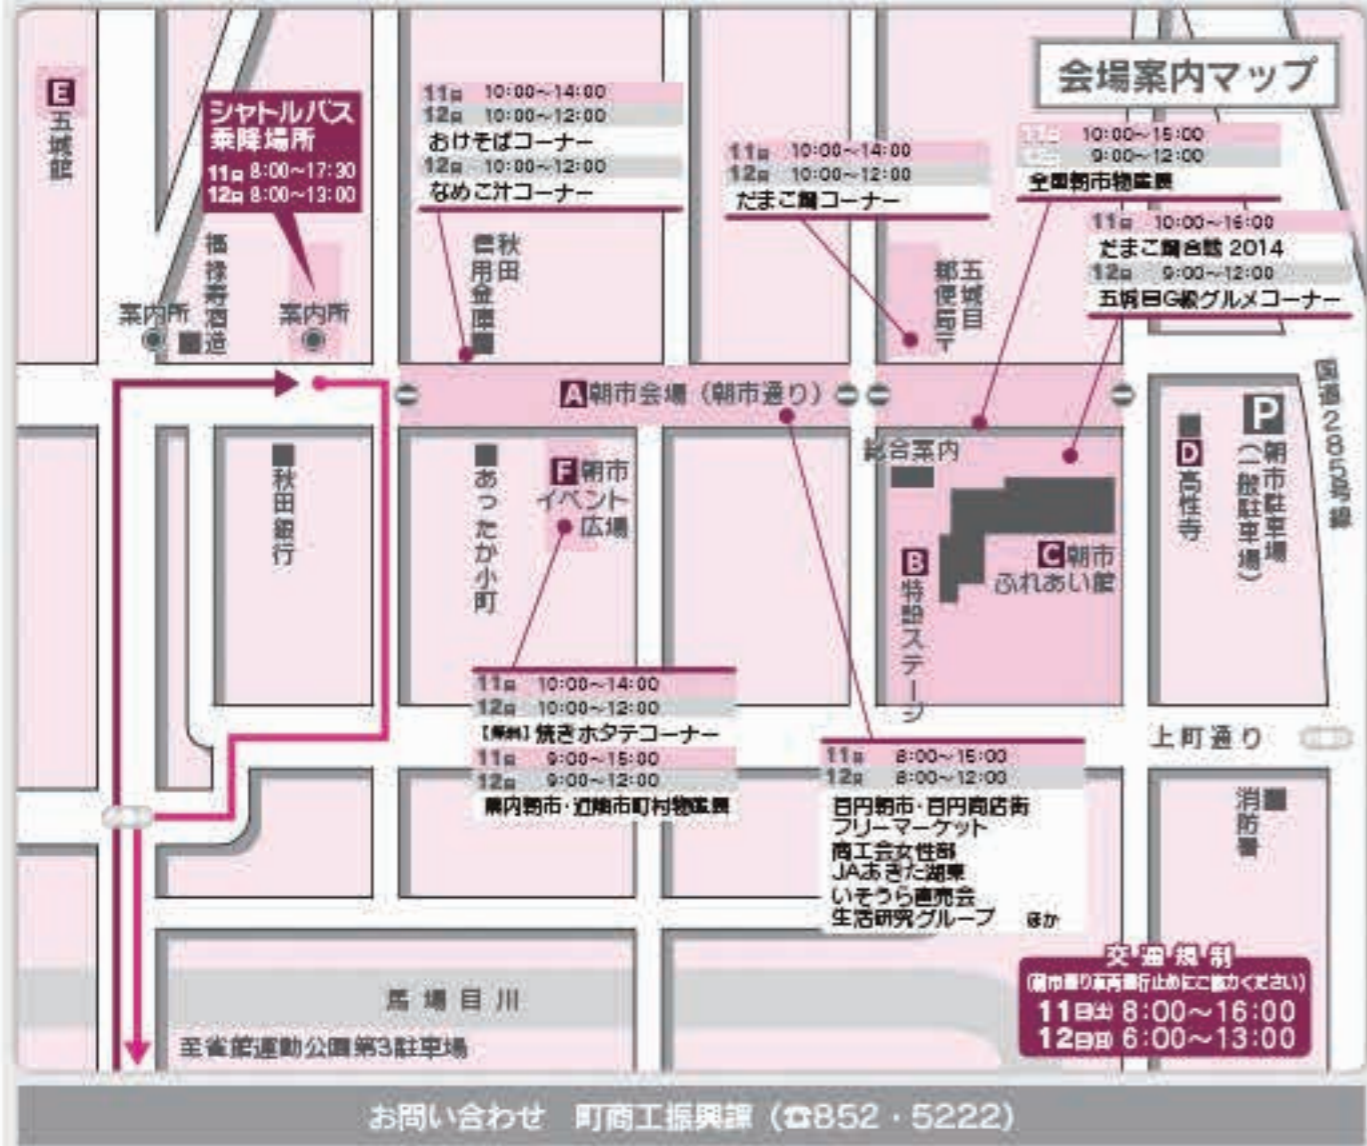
会場案内マップ

E 五城館

シャトルバス乗降場所
11日 8:00~17:30
12日 8:00~13:00

福禄寿酒造

案内所

案内所

11日 10:00~14:00
12日 10:00~12:00
おけそばコーナー
12日 10:00~12:00
なめこ汁コーナー

秋田信用金庫

11日 10:00~14:00
12日 10:00~12:00
だまこ鍋コーナー

五城目郵便局

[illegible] 10:00~15:00
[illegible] 9:00~12:00
全国朝市物産展

11日 10:00~16:00
だまこ鍋合戦 2014
12日 9:00~12:00
五城目G級グルメコーナー

国道285号線

A朝市会場（朝市通り）

総合案内

P 朝市駐車場（一般駐車場）

D 高性寺

秋田銀行

あったか小町

F朝市イベント広場

B 特設ステージ

C朝市ふれあい館

11日 10:00~14:00
12日 10:00~12:00
【無料】焼きホタテコーナー
11日 9:00~15:00
12日 9:00~12:00
県内朝市・近隣市町村物産展

11日 8:00~15:00
12日 8:00~12:00
五円朝市・五円商店街
フリーマーケット
商工会女性部
JAあきた湖東
いそうら直売会
生活研究グループ ほか

上町通り

消防署

馬場目川

至雀館運動公園第3駐車場

交通規制
（朝市通り車両通行止めにご協力ください）
11日㈯ 8:00~16:00
12日㈰ 6:00~13:00

お問い合わせ 町商工振興課（☎852・5222）